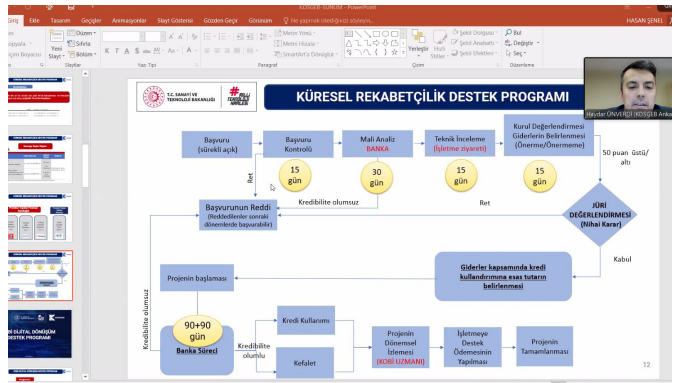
KOSGEB SUNUM - PowerPoint

Giriş Ekle Tasarım Geçişler Animasyonlar Slayt Gösterisi Gözden Geçir Görünüm Ne yapmak istediğinizi söyleyin...

HASAN ŞENEL

Yeni Slayt Düzen Sıfırla Bölüm Slaytlar Yazı Tipi Paragraf Metin Yönü Metni Hizala SmartArt'a Dönüştür Çizim Yerleştir Hızlı Stiller Şekil Dolgusu Şekil Anahatı Şekil Efektleri Bul Değiştir Seç Düzenleme

Haydar ÜNVERDİ (KOSGEB Anka

T.C. SANAYİ VE TEKNOLOJİ BAKANLIĞI

#MİLLİ TEKNOLOJİ HAMLESİ

KÜRESEL REKABETÇİLİK DESTEK PROGRAMI

Başvuru (sürekli açık)

Başvuru Kontrolü

Mali Analiz BANKA

Teknik İnceleme (İşletme ziyareti)

Kurul Değerlendirmesi Giderlerin Belirlenmesi (Önerme/Önermeme)

15 gün

30 gün

15 gün

15 gün

50 puan üstü/altı

Ret

Kredibilite olumsuz

Ret

JÜRİ DEĞERLENDİRMESİ (Nihai Karar)

Başvurunun Reddi (Reddedilenler sonraki dönemlerde başvurabilir)

Kabul

Projenin başlaması

Giderler kapsamında kredi kullandırımına esas tutarın belirlenmesi

Kredibilite olumsuz

90+90 gün

Banka Süreci

Kredibilite olumlu

Kredi Kullanımı

Kefalet

Projenin Dönemsel İzlemesi (KOBİ UZMANI)

İşletmeye Destek Ödemesinin Yapılması

Projenin Tamamlanması

12

Dİ DİJİTAL DÖNÜŞÜM DESTEK PROGRAMI